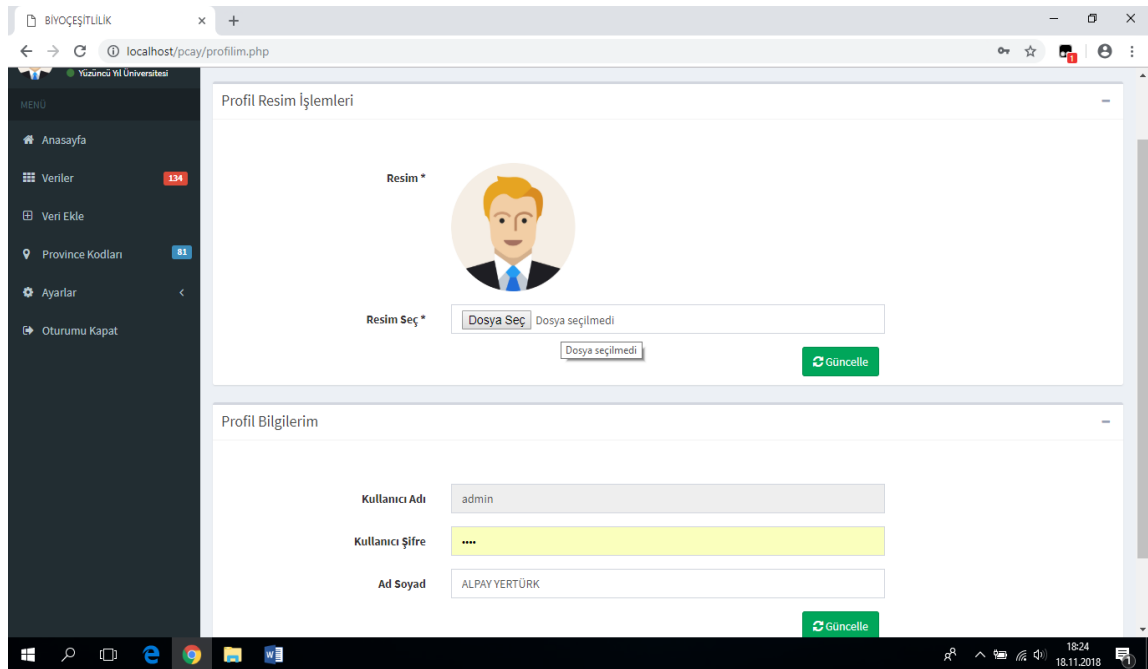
BİYOÇEŞİTLİLİK ×

localhost/pcay/profilim.php

Yüzüncü Yıl Üniversitesi

MENÜ

Anasayfa

Veriler 134

Veri Ekle

Province Kodları 81

Ayarlar

Oturumu Kapat

Profil Resim İşlemleri

Resim *

Resim Seç *

Dosya Seç Dosya seçilmedi

Dosya seçilmedi

Güncelle

Profil Bilgilerim

Kullanıcı Adı admin

Kullanıcı Şifre ••••

Ad Soyad ALPAY YERTÜRK

Güncelle

18:24
18.11.2018